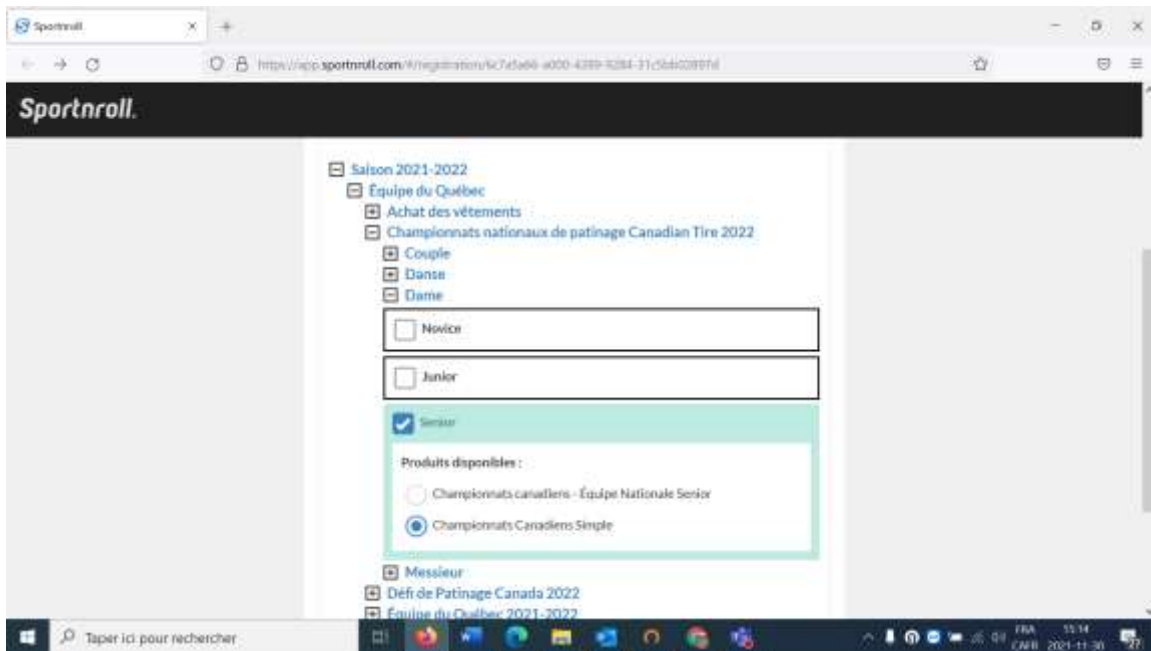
Sportnroll

https://app.sportnroll.com/#/registration/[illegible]

Sportnroll.

Saison 2021-2022
Équipe du Québec
Achat des vêtements
Championnats nationaux de patinage Canadian Tire 2022
Couple
Danse
Dame
Novice
Junior
Senior
Produits disponibles :
Championnats canadiens - Équipe Nationale Senior
Championnats Canadiens Simple
Messieur
Défi de Patinage Canada 2022
Équipe du Québec 2021-2022

Taper ici pour rechercher

FRA CAFR 15:14 2021-11-30